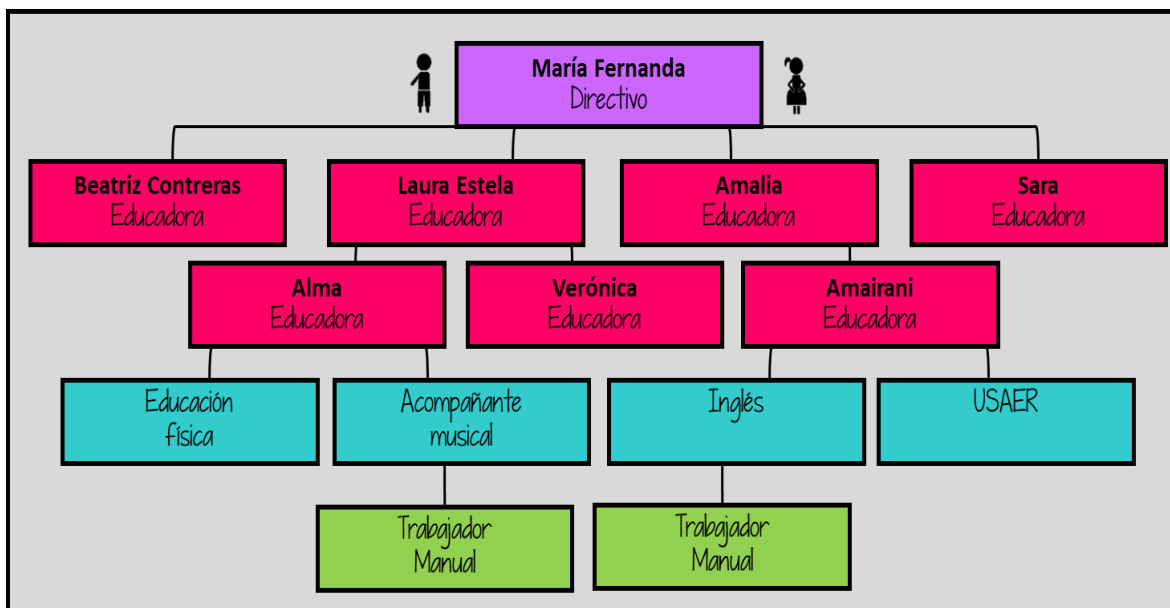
María Fernanda
Directivo

Beatriz Contreras
Educadora

Laura Estela
Educadora

Amalia
Educadora

Sara
Educadora

Alma
Educadora

Verónica
Educadora

Amairani
Educadora

Educación física

Acompañante musical

Inglés

USAER

Trabajador Manual

Trabajador Manual